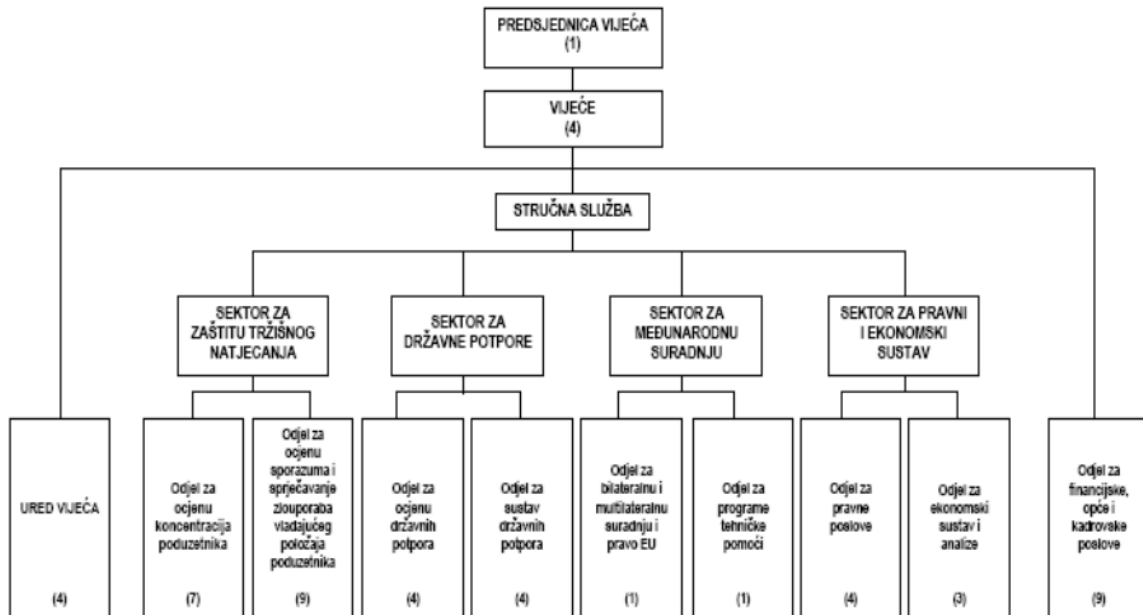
PREDSJEDNICA VIJEĆA
(1)

VIJEĆE
(4)

STRUČNA SLUŽBA

SEKTOR ZA ZAŠTITU TRŽIŠNOG NATJECANJA

SEKTOR ZA DRŽAVNE POTPORE

SEKTOR ZA MEĐUNARODNU SURADNJU

SEKTOR ZA PRAVNI I EKONOMSKI SUSTAV

URED VIJEĆA
(4)

Odjel za ocjenu koncentracija poduzetnika
(7)

Odjel za ocjenu sporazuma i sprječavanje zlouporaba vladajućeg položaja poduzetnika
(9)

Odjel za ocjenu državnih potpora
(4)

Odjel za sustav državnih potpora
(4)

Odjel za bilateralnu i multilateralnu suradnju i pravo EU
(1)

Odjel za programe tehničke pomoći
(1)

Odjel za pravne poslove
(4)

Odjel za ekonomski sustav i analize
(3)

Odjel za financijske, opće i kadrovske poslove
(9)